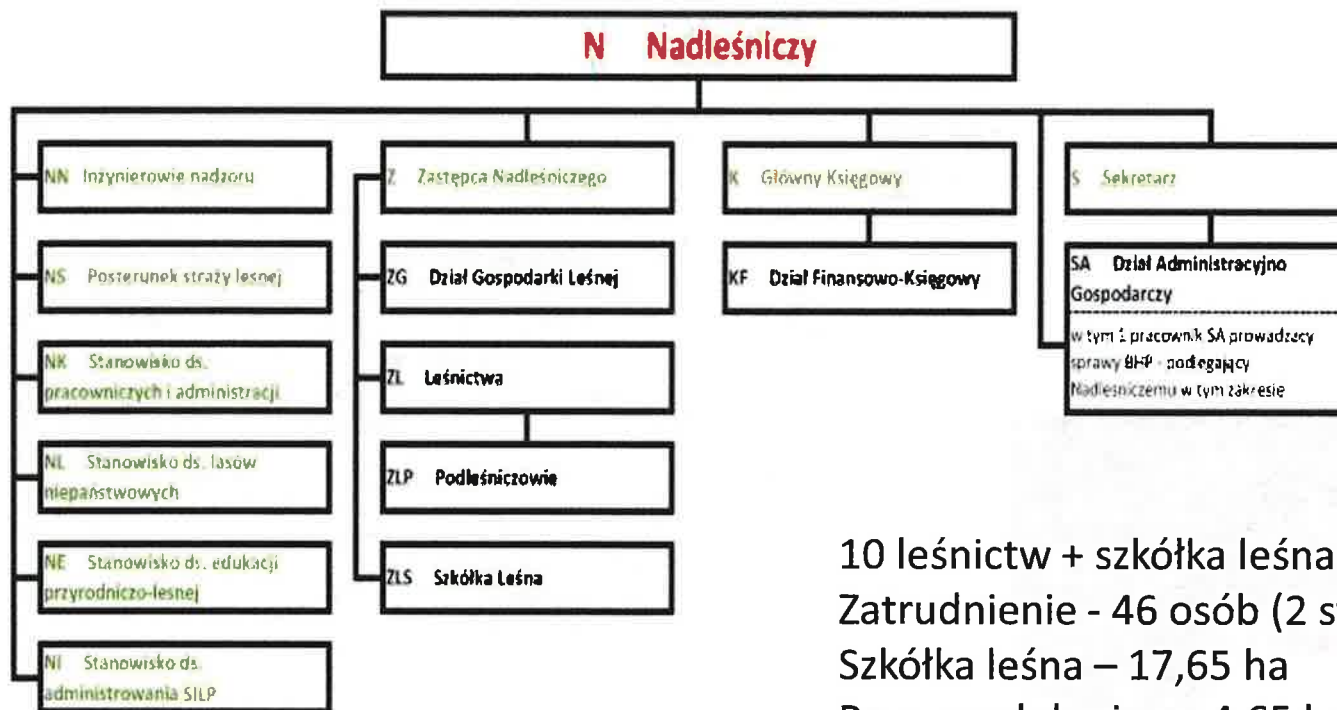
N Nadleśniczy

NN Inżynierowie nadzoru

NS Posterunek straży leśnej

NK Stanowisko ds. pracowniczych i administracji

NL Stanowisko ds. lasów niepaństwowych

NE Stanowisko ds. edukacji przyrodniczo-leśnej

NI Stanowisko ds. administrowania SILP

Z Zastępca Nadleśniczego

ZG Dział Gospodarki Leśnej

ZL Leśnictwa

ZLP Podleśniczowie

ZLS Szkółka Leśna

K Główny Księgowy

KF Dział Finansowo-Księgowy

S Sekretarz

SA Dział Administracyjno Gospodarczy

w tym 1 pracownik SA prowadzący sprawy BHP - podlegający Nadleśniczemu w tym zakresie

10 leśnictw + szkółka leśna
Zatrudnienie - 46 osób (2 s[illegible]
Szkółka leśna – 17,65 ha
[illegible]